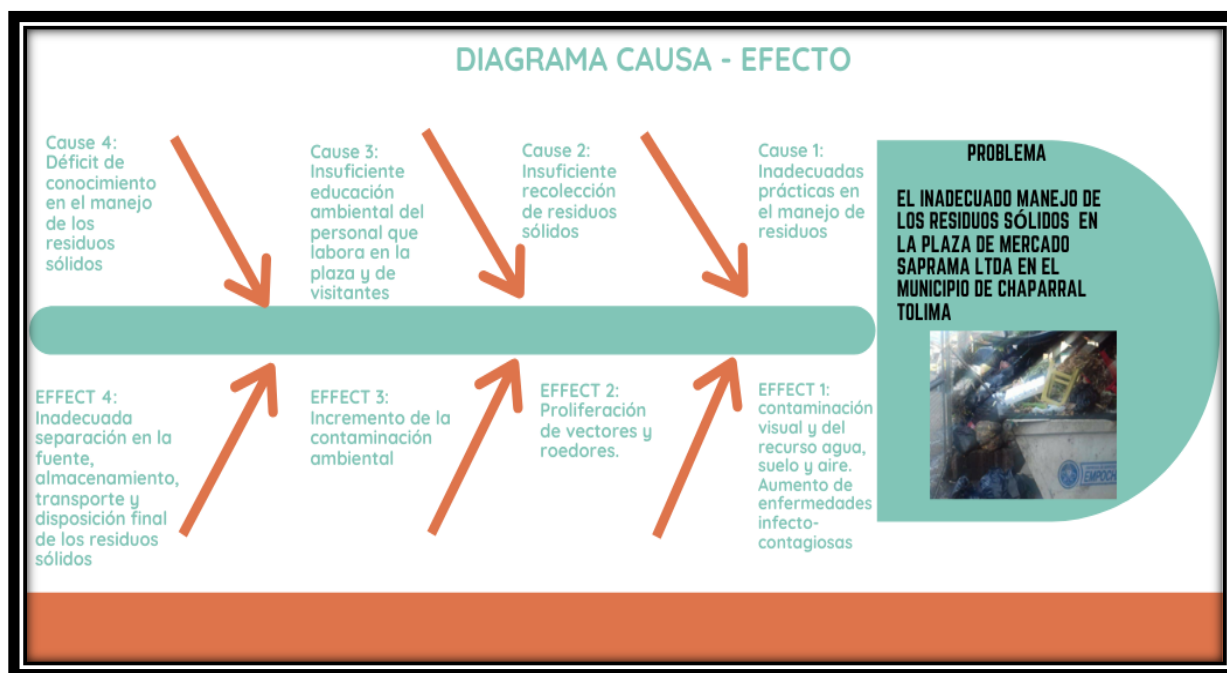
DIAGRAMA CAUSA - EFECTO

Cause 4: Déficit de conocimiento en el manejo de los residuos sólidos

Cause 3: Insuficiente educación ambiental del personal que labora en la plaza y de visitantes

Cause 2: Insuficiente recolección de residuos sólidos

Cause 1: Inadecuadas prácticas en el manejo de residuos

PROBLEMA

EL INADECUADO MANEJO DE LOS RESIDUOS SÓLIDOS EN LA PLAZA DE MERCADO SAPRAMA LTDA EN EL MUNICIPIO DE CHAPARRAL TOLIMA

EFFECT 4: Inadecuada separación en la fuente, almacenamiento, transporte y disposición final de los residuos sólidos

EFFECT 3: Incremento de la contaminación ambiental

EFFECT 2: Proliferación de vectores y roedores.

EFFECT 1: contaminación visual y del recurso agua, suelo y aire. Aumento de enfermedades infecto-contagiosas

EMPOCH